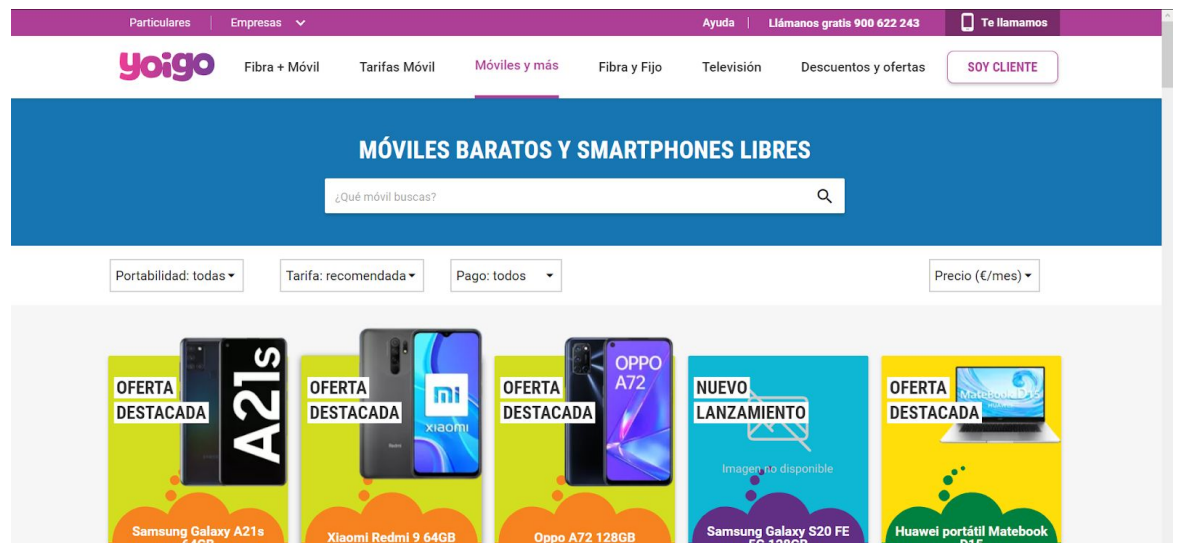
Particulares | Empresas

Ayuda | Llámanos gratis 900 622 243 | Te llamamos

yoigo Fibra + Móvil Tarifas Móvil Móviles y más Fibra y Fijo Televisión Descuentos y ofertas SOY CLIENTE

MÓVILES BARATOS Y SMARTPHONES LIBRES

¿Qué móvil buscas?

Portabilidad: todas | Tarifa: recomendada | Pago: todos | Precio (€/mes)

OFERTA DESTACADA

A21s

Samsung Galaxy A21s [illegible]

OFERTA DESTACADA

mi xiaomi

Xiaomi Redmi 9 64GB

OFERTA DESTACADA

OPPO A72

Oppo A72 128GB

NUEVO LANZAMIENTO

Imagen no disponible

Samsung Galaxy S20 FE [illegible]

OFERTA DESTACADA

MateBook D15

Huawei portátil Matebook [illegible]